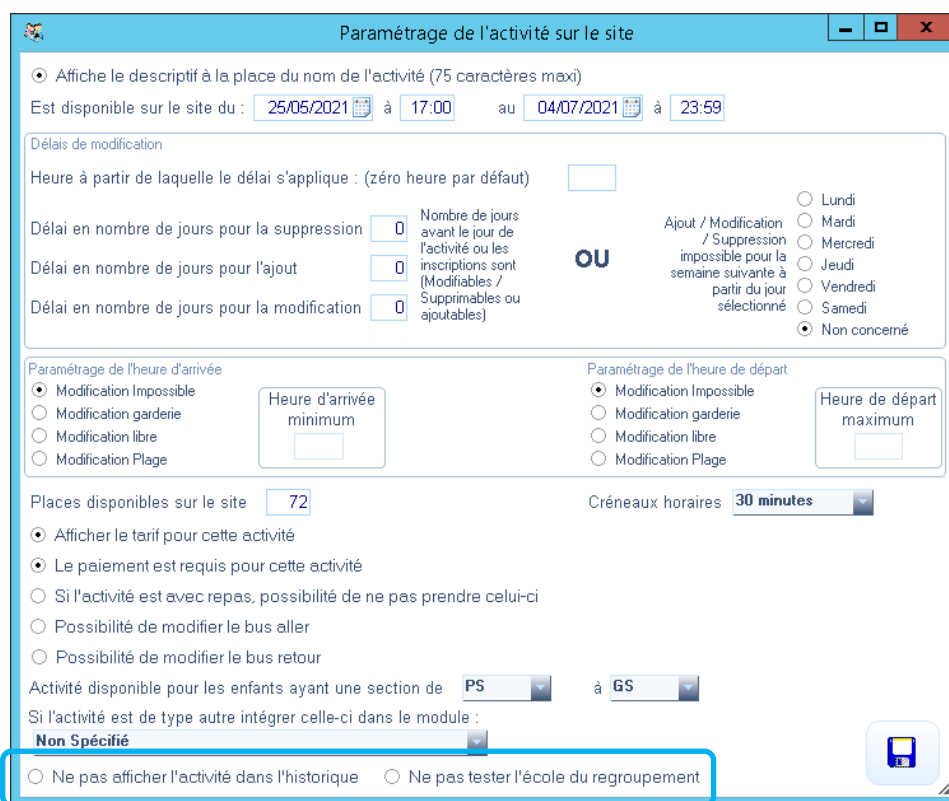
Paramétrage de l'activité sur le site

Affiche le descriptif à la place du nom de l'activité (75 caractères maxi)

Est disponible sur le site du : 25/05/2021 à 17:00 au 04/07/2021 à 23:59

Délais de modification

Heure à partir de laquelle le délai s'applique : (zéro heure par défaut)

Délai en nombre de jours pour la suppression 0

Délai en nombre de jours pour l'ajout 0

Délai en nombre de jours pour la modification 0

Nombre de jours avant le jour de l'activité ou les inscriptions sont (Modifiables / Supprimables ou ajoutables)

OU

Ajout / Modification / Suppression impossible pour la semaine suivante à partir du jour sélectionné

Lundi
Mardi
Mercredi
Jeudi
Vendredi
Samedi
Non concerné

Paramétrage de l'heure d'arrivée

Modification Impossible
Modification garderie
Modification libre
Modification Plage

Heure d'arrivée minimum

Paramétrage de l'heure de départ

Modification Impossible
Modification garderie
Modification libre
Modification Plage

Heure de départ maximum

Places disponibles sur le site 72

Créneaux horaires 30 minutes

Afficher le tarif pour cette activité

Le paiement est requis pour cette activité

Si l'activité est avec repas, possibilité de ne pas prendre celui-ci

Possibilité de modifier le bus aller

Possibilité de modifier le bus retour

Activité disponible pour les enfants ayant une section de PS à GS

Si l'activité est de type autre intégrer celle-ci dans le module :

Non Spécifié

Ne pas afficher l'activité dans l'historique Ne pas tester l'école du regroupement